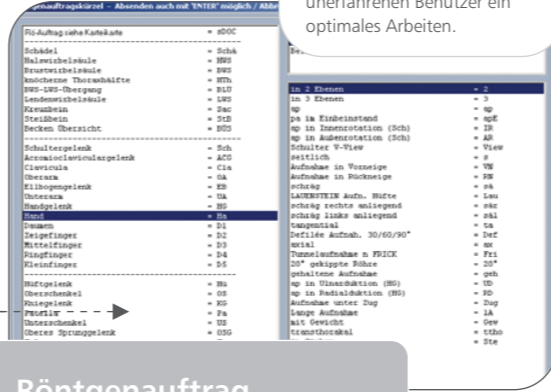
gnauftragskürzel - Absenden auch mit "ENTER" möglich / Abb

unerfahrenen Benutzer ein optimales Arbeiten.

| | |
|---|---|
| Rö-Auftrag siehe Karteikarte | = SDOC |
| Schädel | = Schä |
| Halswirbelsäule | = HWS |
| Brustwirbelsäule | = BWS |
| knöcherne Thoraxhälfte | = HTh |
| BWS-LWS-Übergang | = BLU |
| Lendenwirbelsäule | = LWS |
| Kreuzbein | = Sac |
| Steißbein | = StB |
| Becken Übersicht | = BÜS |
| Schultergelenk | = Sch |
| Acromioclaviculargelenk | = ACG |
| Clavicula | = Cla |
| Oberarm | = OA |
| Ellbogengelenk | = EB |
| Unterarm | = UA |
| Handgelenk | = HG |
| Hand | = Ha |
| Daumen | = D1 |
| Zeigefinger | = D2 |
| Mittelfinger | = D3 |
| Ringfinger | = D4 |
| Kleinfinger | = D5 |
| Hüftgelenk | = Hü |
| Oberschenkel | = OS |
| Kniegelenk | = KG |
| Patella | = Pa |
| Unterschenkel | = US |
| Oberes Sprunggelenk | = OSG |

| | |
|---|---|
| in 2 Ebenen | = 2 |
| in 3 Ebenen | = 3 |
| ap | = ap |
| pa im Einbeinstand | = apE |
| ap in Innenrotation (Sch) | = IR |
| ap in Außenrotation (Sch) | = AR |
| Schulter Y-View | = View |
| seitlich | = s |
| Aufnahme in Vorneige | = VN |
| Aufnahme in Rückneige | = RN |
| schräg | = sä |
| LAUENSTEIN Aufn. Hüfte | = Lau |
| schräg rechts anliegend | = sär |
| schräg links anliegend | = säl |
| tangential | = ta |
| Defilée Aufnah. 30/60/90° | = Def |
| axial | = ax |
| Tunnelaufnahme n FRICK | = Fri |
| 20° gekippte Röhre | = 20° |
| gehaltene Aufnahme | = geh |
| ap in Ulnarduktion (HG) | = UD |
| ap in Radialduktion (HG) | = RD |
| Aufnahme unter Zug | = Zug |
| Lange Aufnahme | = LA |
| mit Gewicht | = Gew |
| transthorakal | = ttho |
| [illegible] | = Ste |

Röntgenauftrag